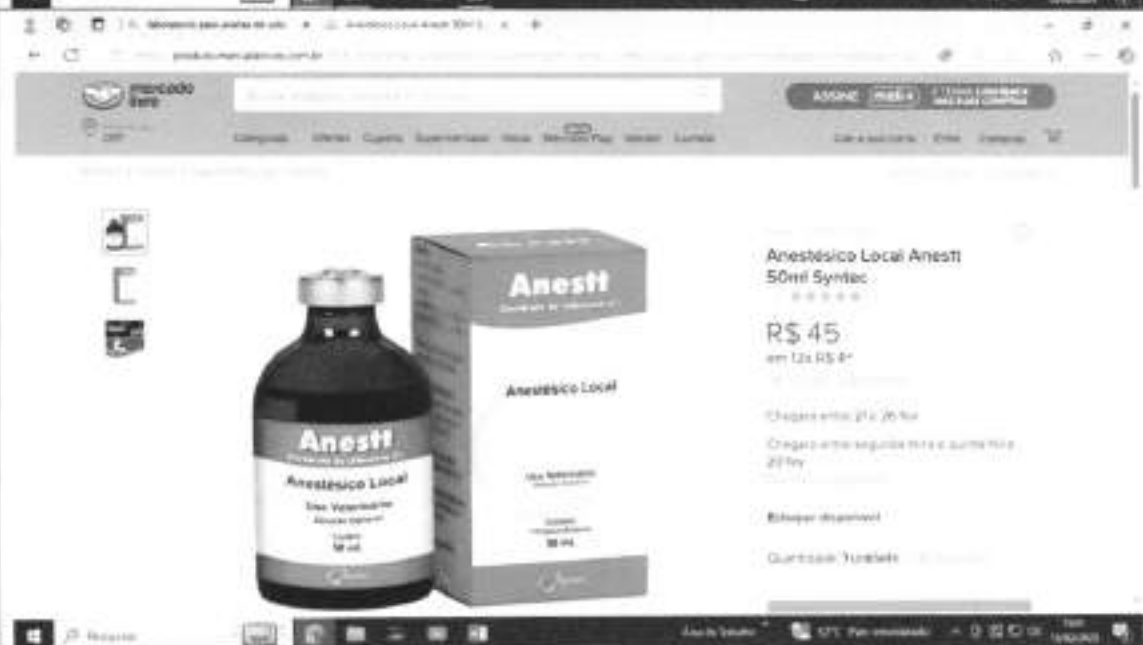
mercado livre

ASSINE

Anestt

Anestésico Local

Anestt

Anestésico Local

Uso Veterinário

50 ml

Anestésico Local Anestt 50ml Syntec

R$ 45

em 12x R$ 4*

Chegará entre 21 e 26 fev

Chegará entre segunda-feira e quarta-feira 20 fev

Estoque disponível

Quantidade: 1 unidade

Pesquisar

Área de trabalho

17°C Parc ensolarado